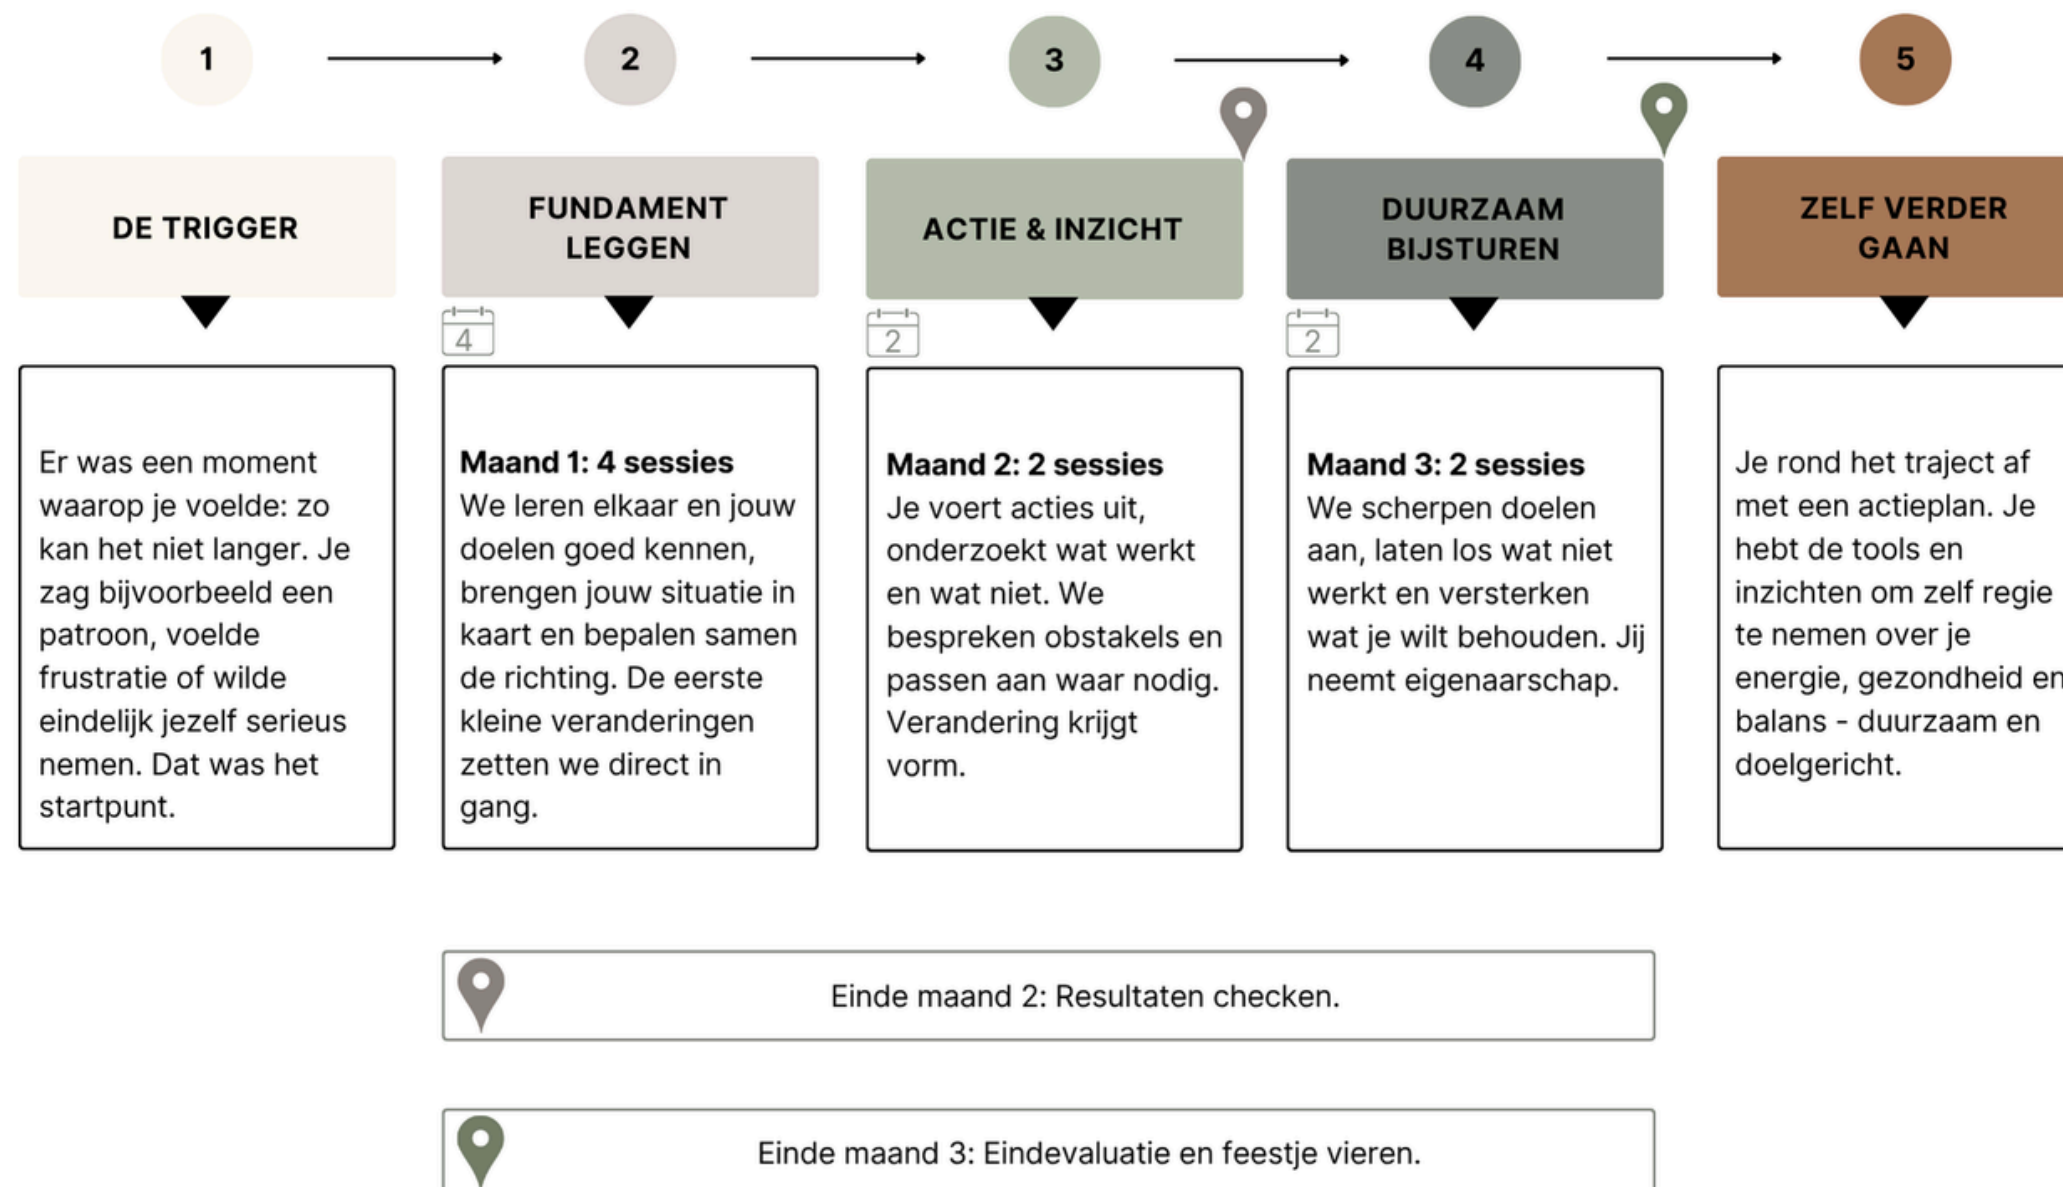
1

2

3

4

5

DE TRIGGER

FUNDAMENT LEGGEN

ACTIE & INZICHT

DUURZAAM BIJSTUREN

ZELF VERDER GAAN

4

2

2

Er was een moment waarop je voelde: zo kan het niet langer. Je zag bijvoorbeeld een patroon, voelde frustratie of wilde eindelijk jezelf serieus nemen. Dat was het startpunt.

**Maand 1: 4 sessies**
We leren elkaar en jouw doelen goed kennen, brengen jouw situatie in kaart en bepalen samen de richting. De eerste kleine veranderingen zetten we direct in gang.

**Maand 2: 2 sessies**
Je voert acties uit, onderzoekt wat werkt en wat niet. We bespreken obstakels en passen aan waar nodig. Verandering krijgt vorm.

**Maand 3: 2 sessies**
We scherpen doelen aan, laten los wat niet werkt en versterken wat je wilt behouden. Jij neemt eigenaarschap.

Je rond het traject af met een actieplan. Je hebt de tools en inzichten om zelf regie te nemen over je energie, gezondheid en balans - duurzaam en doelgericht.

Einde maand 2: Resultaten checken.

Einde maand 3: Eindevaluatie en feestje vieren.